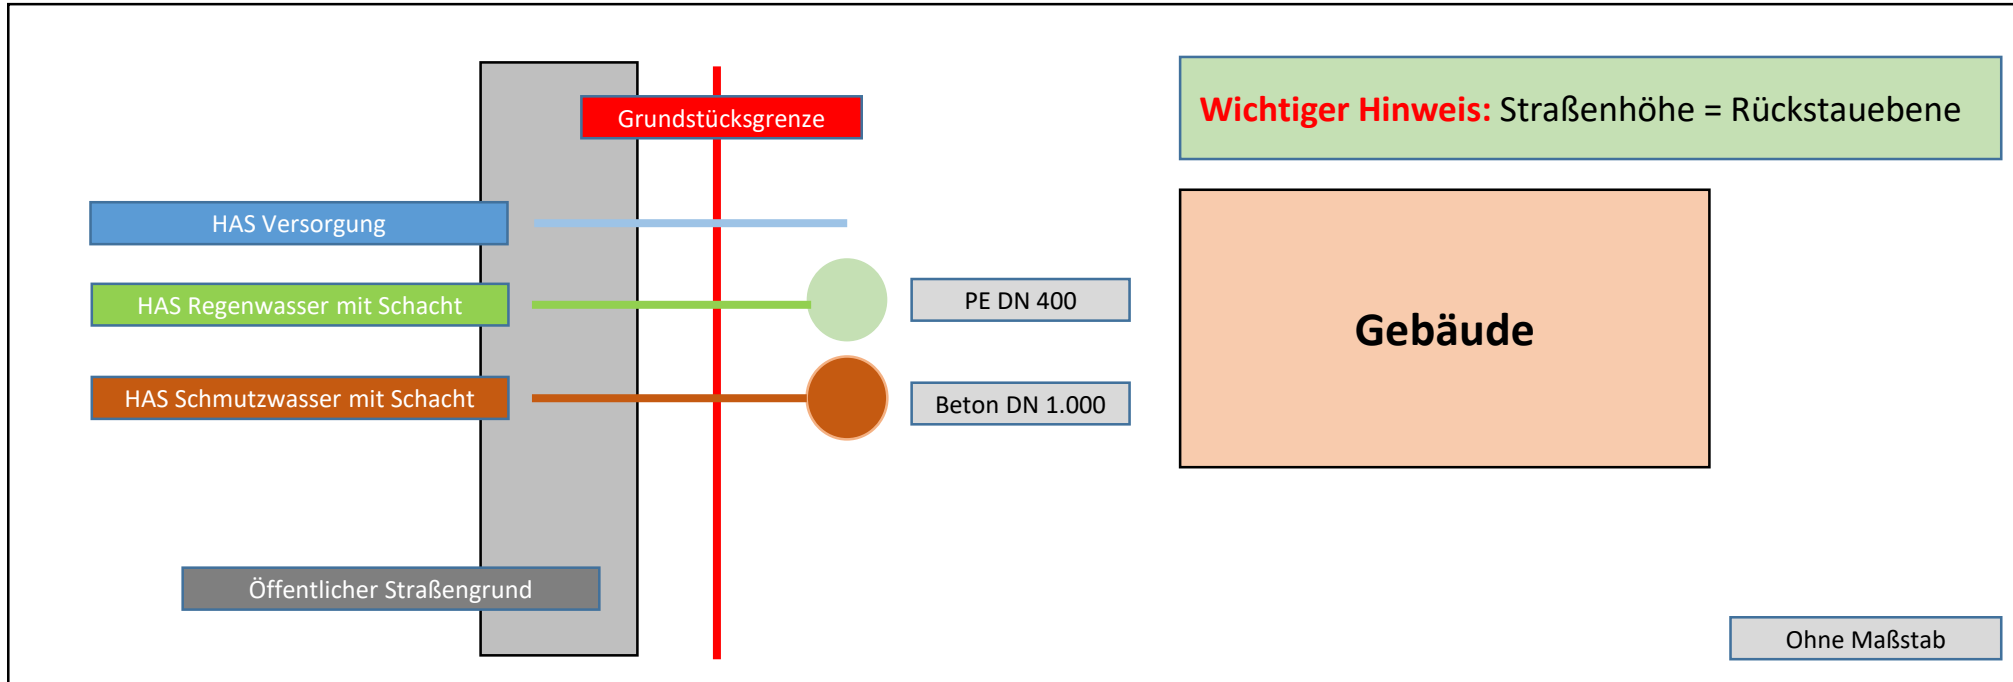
Grundstücksgrenze

Wichtiger Hinweis: Straßenhöhe = Rückstauebene

HAS Versorgung

HAS Regenwasser mit Schacht

PE DN 400

Gebäude

HAS Schmutzwasser mit Schacht

Beton DN 1.000

Öffentlicher Straßengrund

Ohne Maßstab